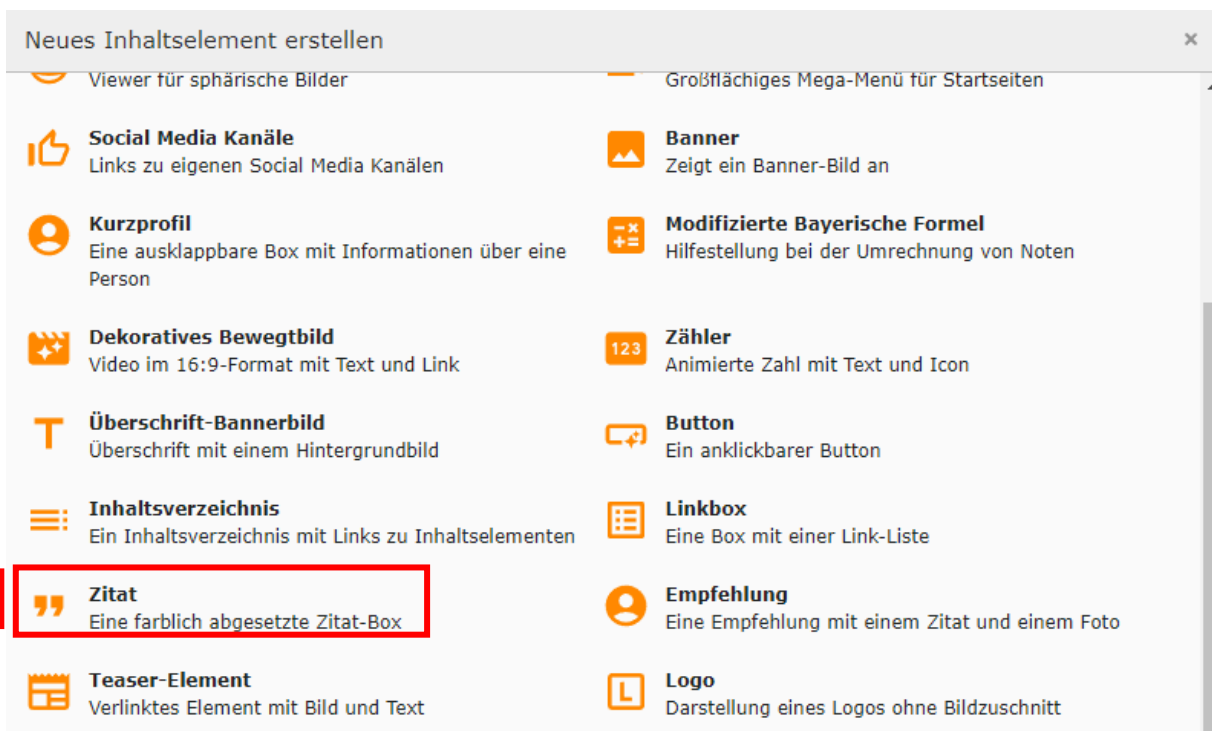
Neues Inhaltselement erstellen

×

Viewer für sphärische Bilder

Großflächiges Mega-Menü für Startseiten

Social Media Kanäle
Links zu eigenen Social Media Kanälen

Banner
Zeigt ein Banner-Bild an

Kurzprofil
Eine ausklappbare Box mit Informationen über eine Person

Modifizierte Bayerische Formel
Hilfestellung bei der Umrechnung von Noten

Dekoratives Bewegtbild
Video im 16:9-Format mit Text und Link

123

Zähler
Animierte Zahl mit Text und Icon

Überschrift-Bannerbild
Überschrift mit einem Hintergrundbild

Button
Ein anklickbarer Button

Inhaltsverzeichnis
Ein Inhaltsverzeichnis mit Links zu Inhaltselementen

Linkbox
Eine Box mit einer Link-Liste

Zitat
Eine farblich abgesetzte Zitat-Box

Empfehlung
Eine Empfehlung mit einem Zitat und einem Foto

Teaser-Element
Verlinktes Element mit Bild und Text

L

Logo
Darstellung eines Logos ohne Bildzuschnitt